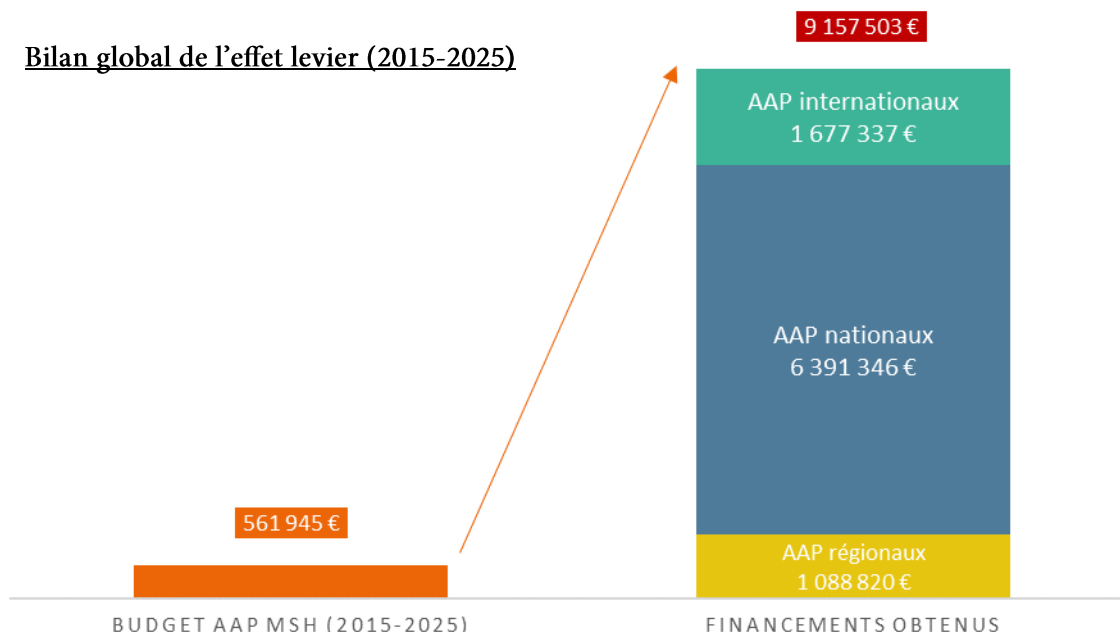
Bilan global de l’effet levier (2015-2025)

9 157 503 €

AAP internationaux
1 677 337 €

AAP nationaux
6 391 346 €

AAP régionaux
1 088 820 €

561 945 €

BUDGET AAP MSH (2015-2025)

FINANCEMENTS OBTENUS